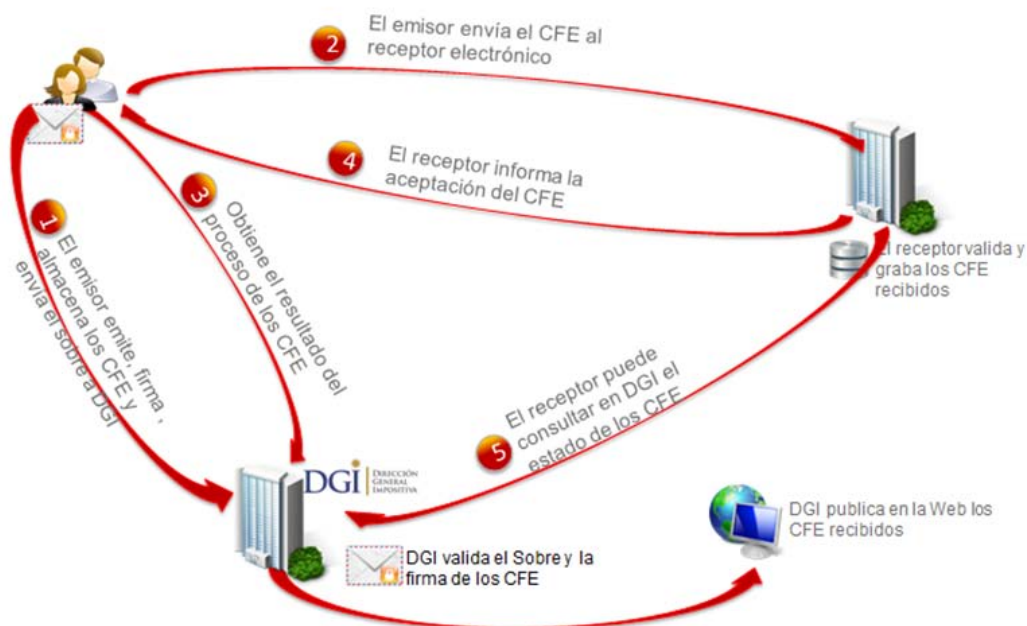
2 El emisor envía el CFE al receptor electrónico

4 El receptor informa la aceptación del CFE

1 El emisor emite, firma , almacena los CFE y envía el Sobre a DGI

3 Obtiene el resultado del proceso de los CFE

El receptor valida y graba los CFE recibidos

5 El receptor puede consultar en DGI el estado de los CFE

DGI Dirección General Impositiva

DGI publica en la Web los CFE recibidos

DGI valida el Sobre y la firma de los CFE